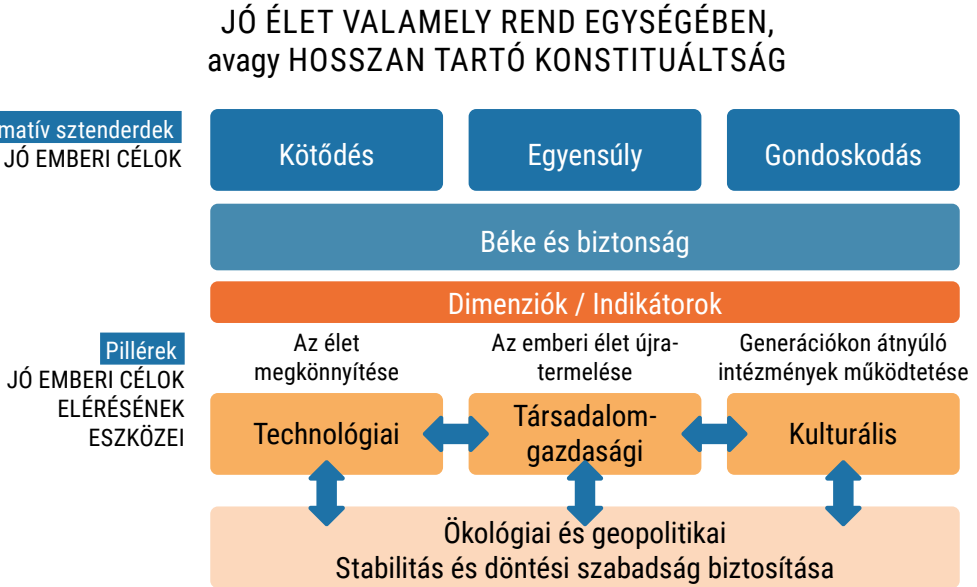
JÓ ÉLET VALAMELY REND EGYSÉGÉBEN, avagy HOSSZAN TARTÓ KONSTITUÁLTSÁG

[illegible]matív sztenderdek
JÓ EMBERI CÉLOK

Kötődés

Egyensúly

Gondoskodás

Béke és biztonság

Dimenziók / Indikátorok

Pillérek
JÓ EMBERI CÉLOK ELÉRÉSÉNEK ESZKÖZEI

Az élet megkönnyítése

Az emberi élet újratermelése

Generációkon átnyúló intézmények működtetése

Technológiai

Társadalomgazdasági

Kulturális

Ökológiai és geopolitikai
Stabilitás és döntési szabadság biztosítása